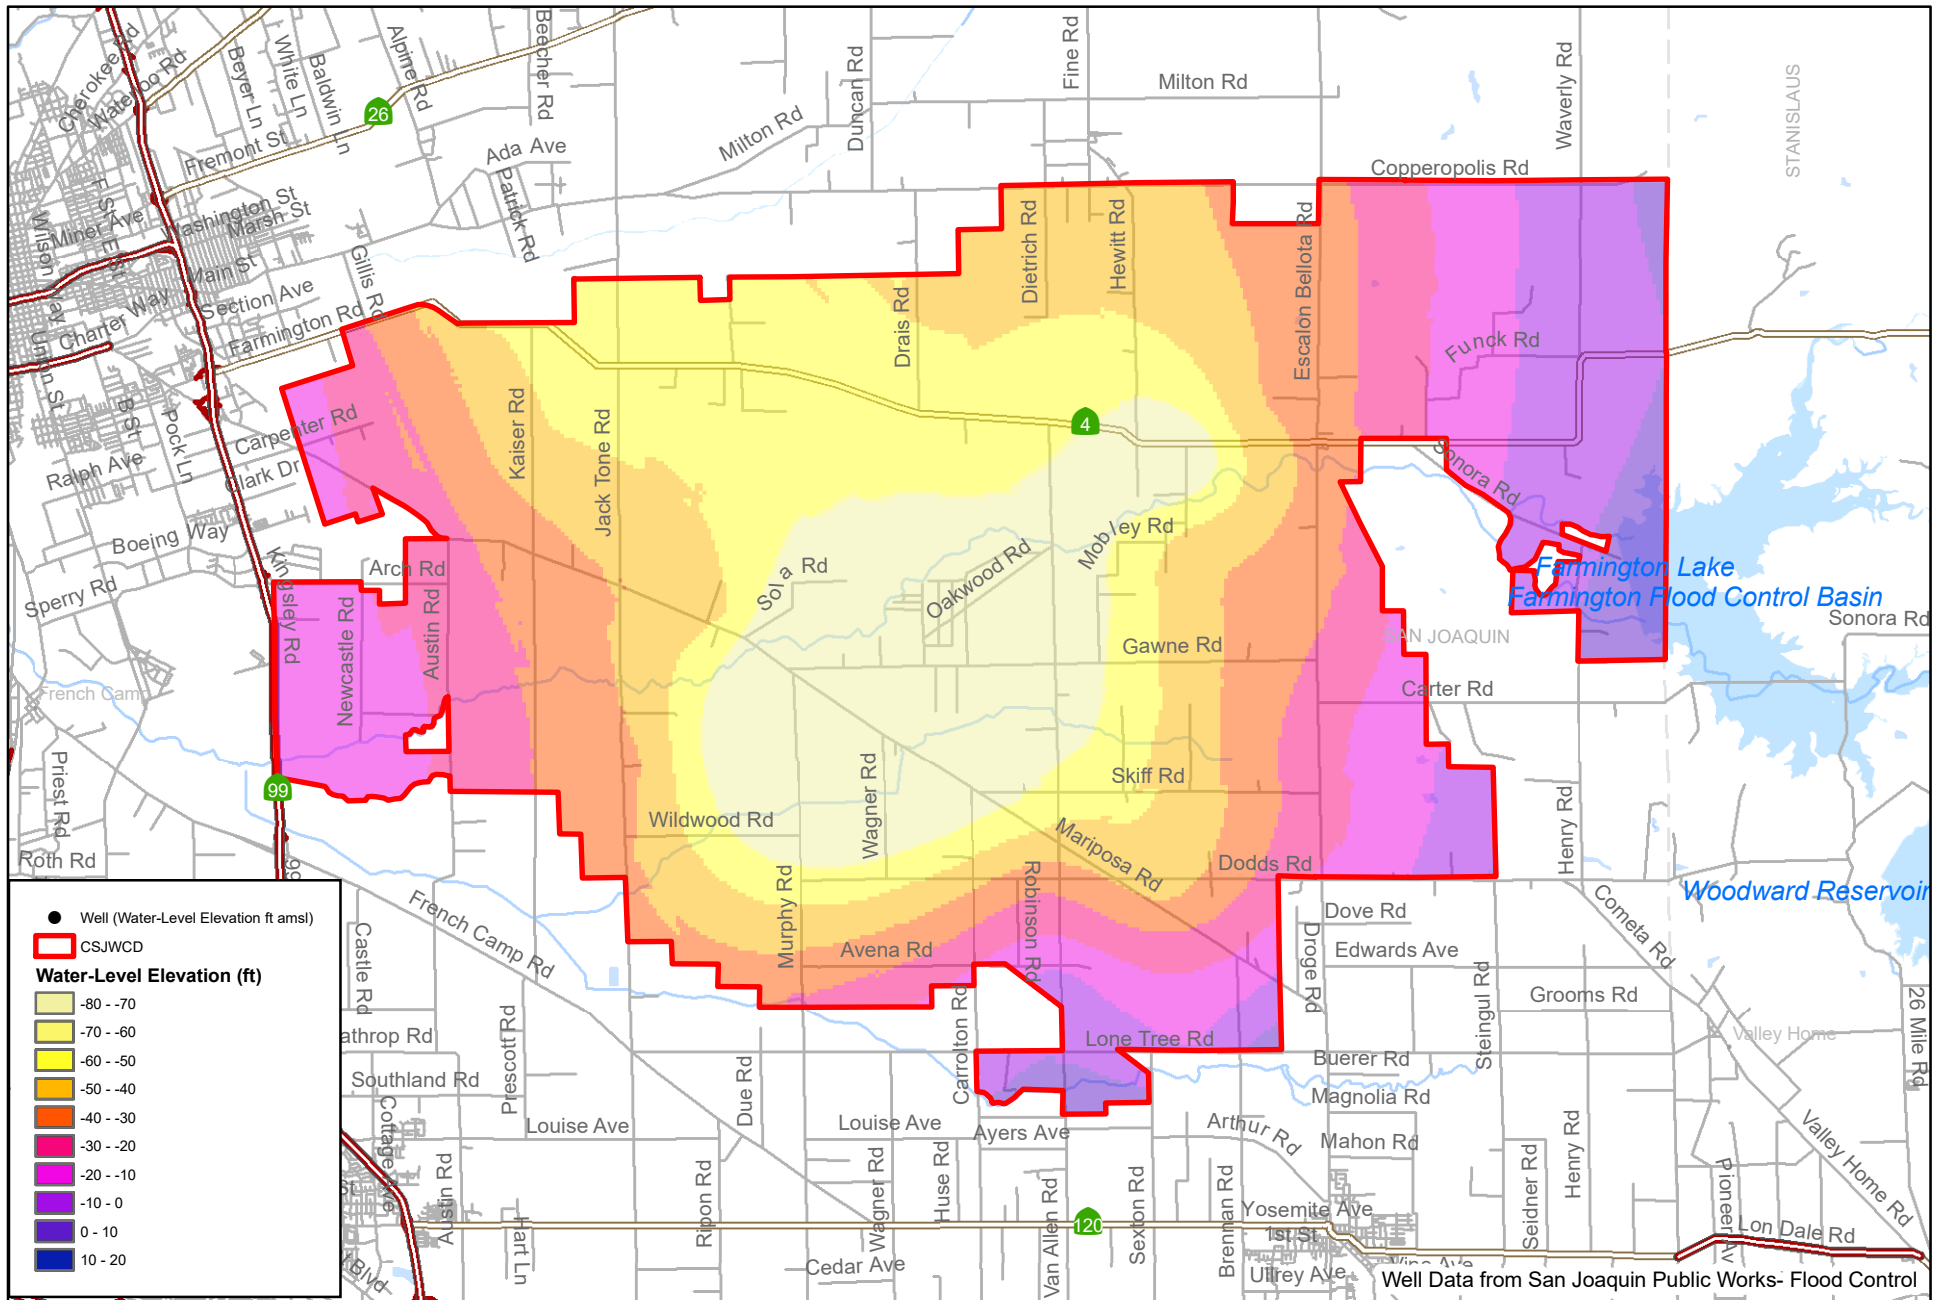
Cherokee Rd
Waterloo Rd
Beyer Ln
White Ln
Baldwin Ln
Alpine Rd
26
Beecher Rd
Duncan Rd
Fine Rd
Milton Rd
Milton Rd
Waverly Rd
STANISLAUS
Fremont St
Ada Ave
Patrick Rd
Copperopolis Rd
F St
Miner Ave
Washington St
Marsh St
Wilson Way
Main St
Gillis Rd
Dietrich Rd
Hewitt Rd
Escalon Bellota Rd
Section Ave
Charter Way
Farmington Rd
Drais Rd
Funck Rd
Union St
B St
Carpenter Rd
4
Pock Ln
Ralph Ave
Clark Dr
Sonora Rd
Kaiser Rd
Jack Tone Rd
Mobley Rd
Boeing Way
Kingsley Rd
Arch Rd
Sola Rd
Oakwood Rd
Farmington Lake
Farmington Flood Control Basin
Sperry Rd
Newcastle Rd
Austin Rd
Sonora Rd
SAN JOAQUIN
Gawne Rd
French Camp
Carter Rd
Priest Rd
99
Skiff Rd
Wagner Rd
Wildwood Rd
Henry Rd
Mariposa Rd
Roth Rd
Dodds Rd
Woodward Reservoir
Robinson Rd
Murphy Rd
French Camp Rd
Cometa Rd
Dove Rd
Castle Rd
Edwards Ave
Avena Rd
Droge Rd
Grooms Rd
Steingul Rd
26 Mile Rd
Lathrop Rd
Carrolton Rd
Lone Tree Rd
Valley Home
Prescott Rd
Buerer Rd
Southland Rd
Magnolia Rd
Cottage Ave
Louise Ave
Louise Ave
Due Rd
Ayers Ave
Arthur Rd
Mahon Rd
Valley Home Rd
Austin Rd
Wagner Rd
Huse Rd
Henry Rd
Pioneer Av
Hart Ln
Ripon Rd
Van Allen Rd
120
Sexton Rd
Brennan Rd
Yosemite Ave
Seidner Rd
Lon Dale Rd
1st St
Cedar Ave
Ullrey Ave
Blvd
Well Data from San Joaquin Public Works- Flood Control

Well (Water-Level Elevation ft amsl)
CSJWCD
Water-Level Elevation (ft)
-80 - -70
-70 - -60
-60 - -50
-50 - -40
-40 - -30
-30 - -20
-20 - -10
-10 - 0
0 - 10
10 - 20